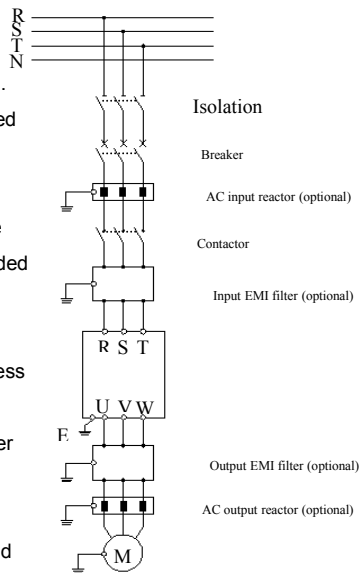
R
S
T
N

Isolation

Breaker

AC input reactor (optional)

Contactor

Input EMI filter (optional)

R S T

U V W

E

Output EMI filter (optional)

AC output reactor (optional)

M

.
ed

e
ded

ess

er

d